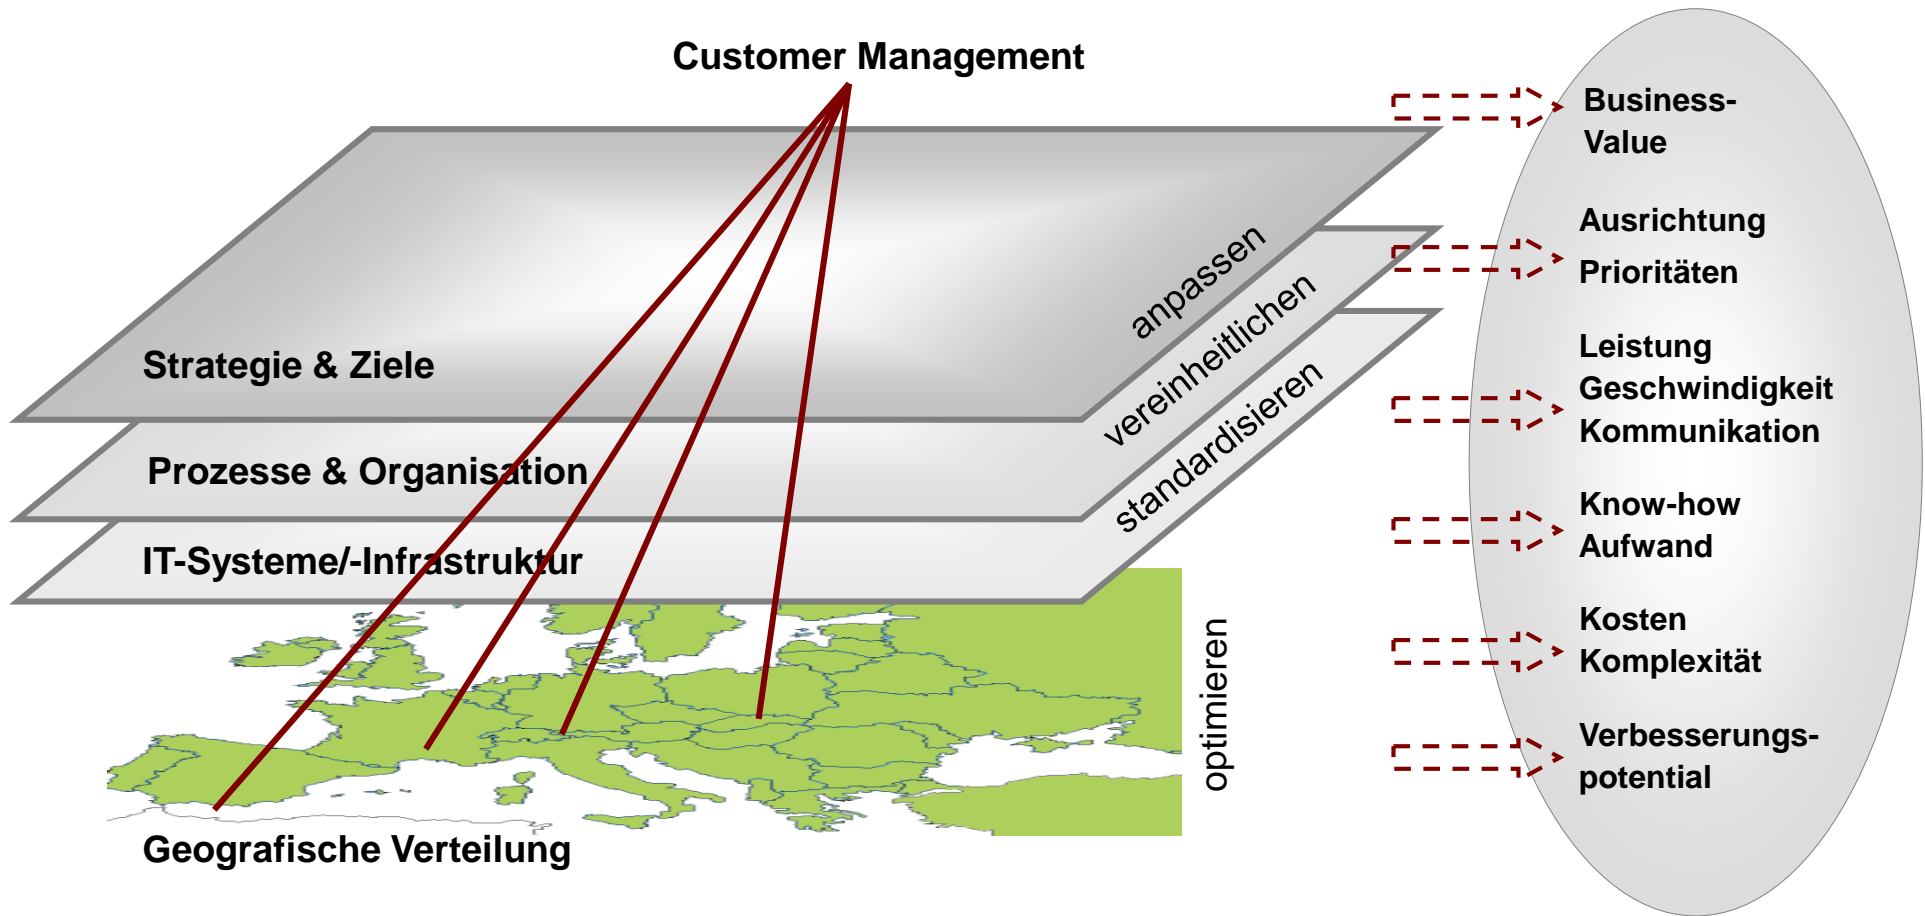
Customer Management

Strategie & Ziele

Prozesse & Organisation

IT-Systeme/-Infrastruktur

anpassen

vereinheitlichen

standardisieren

optimieren

Geografische Verteilung

Business-Value

Ausrichtung

Prioritäten

Leistung

Geschwindigkeit

Kommunikation

Know-how

Aufwand

Kosten

Komplexität

Verbesserungs-potential